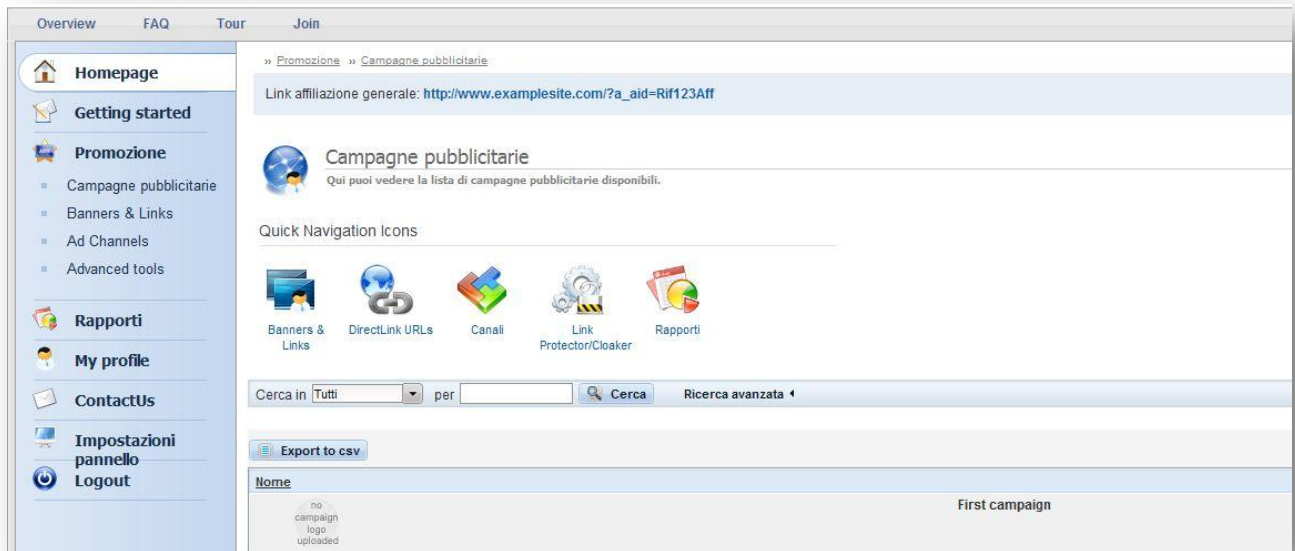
Overview FAQ Tour Join

Homepage
Getting started
Promozione
Campagne pubblicitarie
Banners & Links
Ad Channels
Advanced tools
Rapporti
My profile
ContactUs
Impostazioni pannello
Logout

» Promozione » Campagne pubblicitarie

Link affiliazione generale: http://www.examplesite.com/?a_aid=Rif123Aff

Campagne pubblicitarie

Qui puoi vedere la lista di campagne pubblicitarie disponibili.

Quick Navigation Icons

Banners & Links
DirectLink URLs
Canali
Link Protector/Cloaker
Rapporti

Cerca in Tutti per Cerca Ricerca avanzata

Export to csv

Nome

no campaign logo uploaded

First campaign